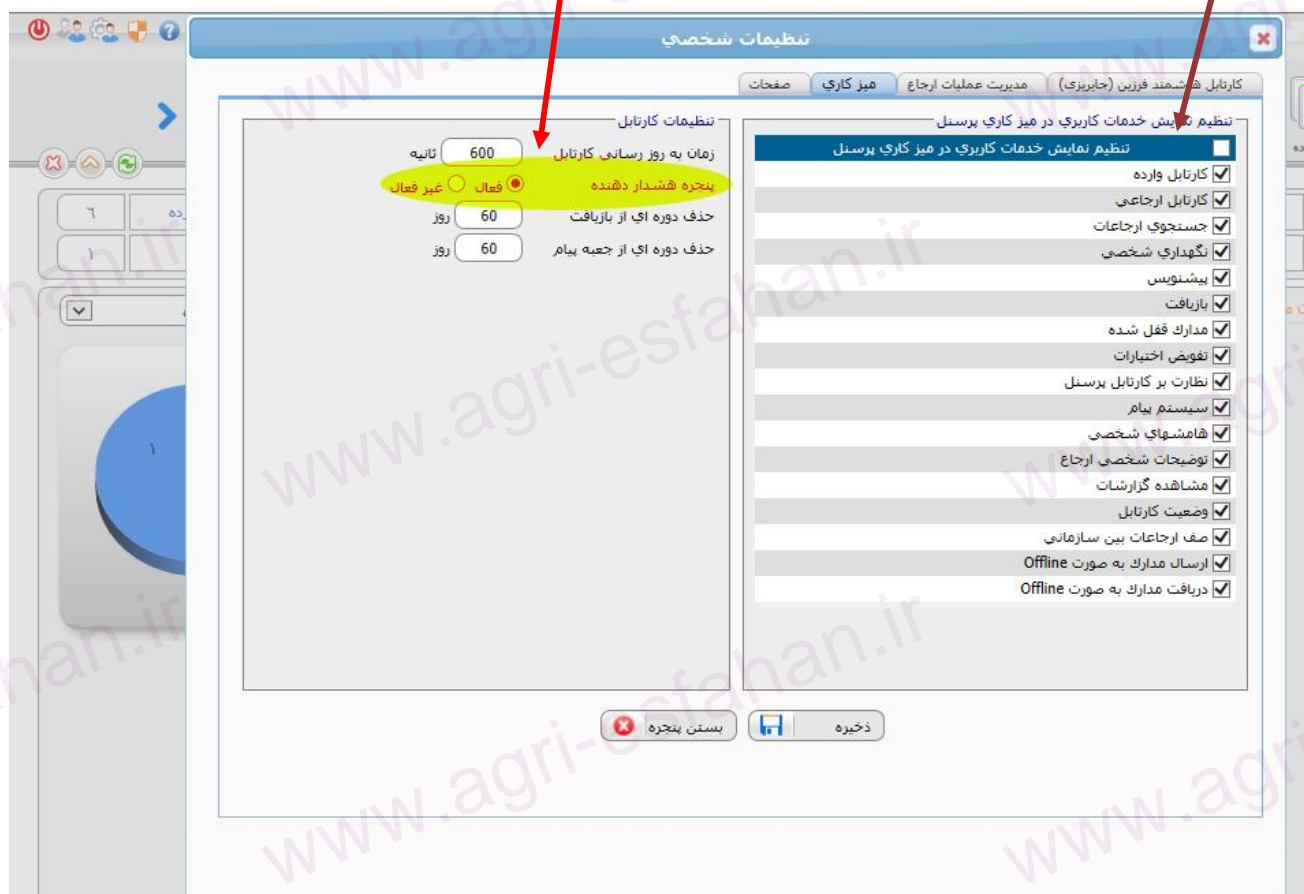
تنظيمات شخصي

کارتابل هوشمند فرزين (جايربزی) | مديريت عمليات ارجاع | ميز کاري | صفحات

تنظيم نمايش خدمات کاربري در ميز کاري پرسنل

تنظيم نمايش خدمات کاربري در ميز کاري پرسنل
کارتابل وارده
کارتابل ارجاعي
جستجوي ارجاعات
نگهداري شخصي
پيشنويس
بازيافت
مدارک قفل شده
تفويض اختيارات
نظارت بر کارتابل پرسنل
سيستم پيام
هامشهاي شخصي
توضيحات شخصي ارجاع
مشاهده گزارشات
وضعيت کارتابل
صف ارجاعات بين سازماني
ارسال مدارک به صورت Offline
دريافت مدارک به صورت Offline

تنظيمات کارتابل

زمان به روز رساني کارتابل 600 ثانيه
پنجره هشدار دهنده فعال غير فعال
حذف دوره اي از بازيافت 60 روز
حذف دوره اي از جعبه پيام 60 روز

ذخيره
بستن پنجره

٦
١
١

www.agri-esfahan.ir